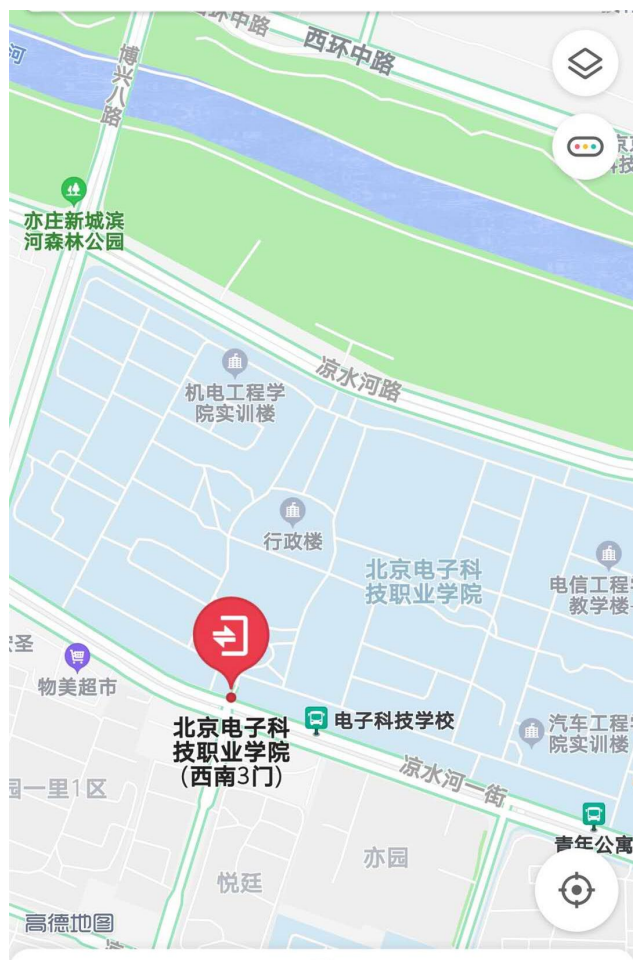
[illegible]环中路
西环中路
河
博兴八路
亦庄新城滨河森林公园
凉水河路
机电工程学院实训楼
行政楼
北京电子科技职业学院
电信工程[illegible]教学楼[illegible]
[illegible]圣
物美超市
北京电子科技职业学院（西南3门）
电子科技学校
汽车工程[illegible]院实训楼
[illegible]园一里1区
凉水河一街
青年公寓
亦园
悦廷
高德地图